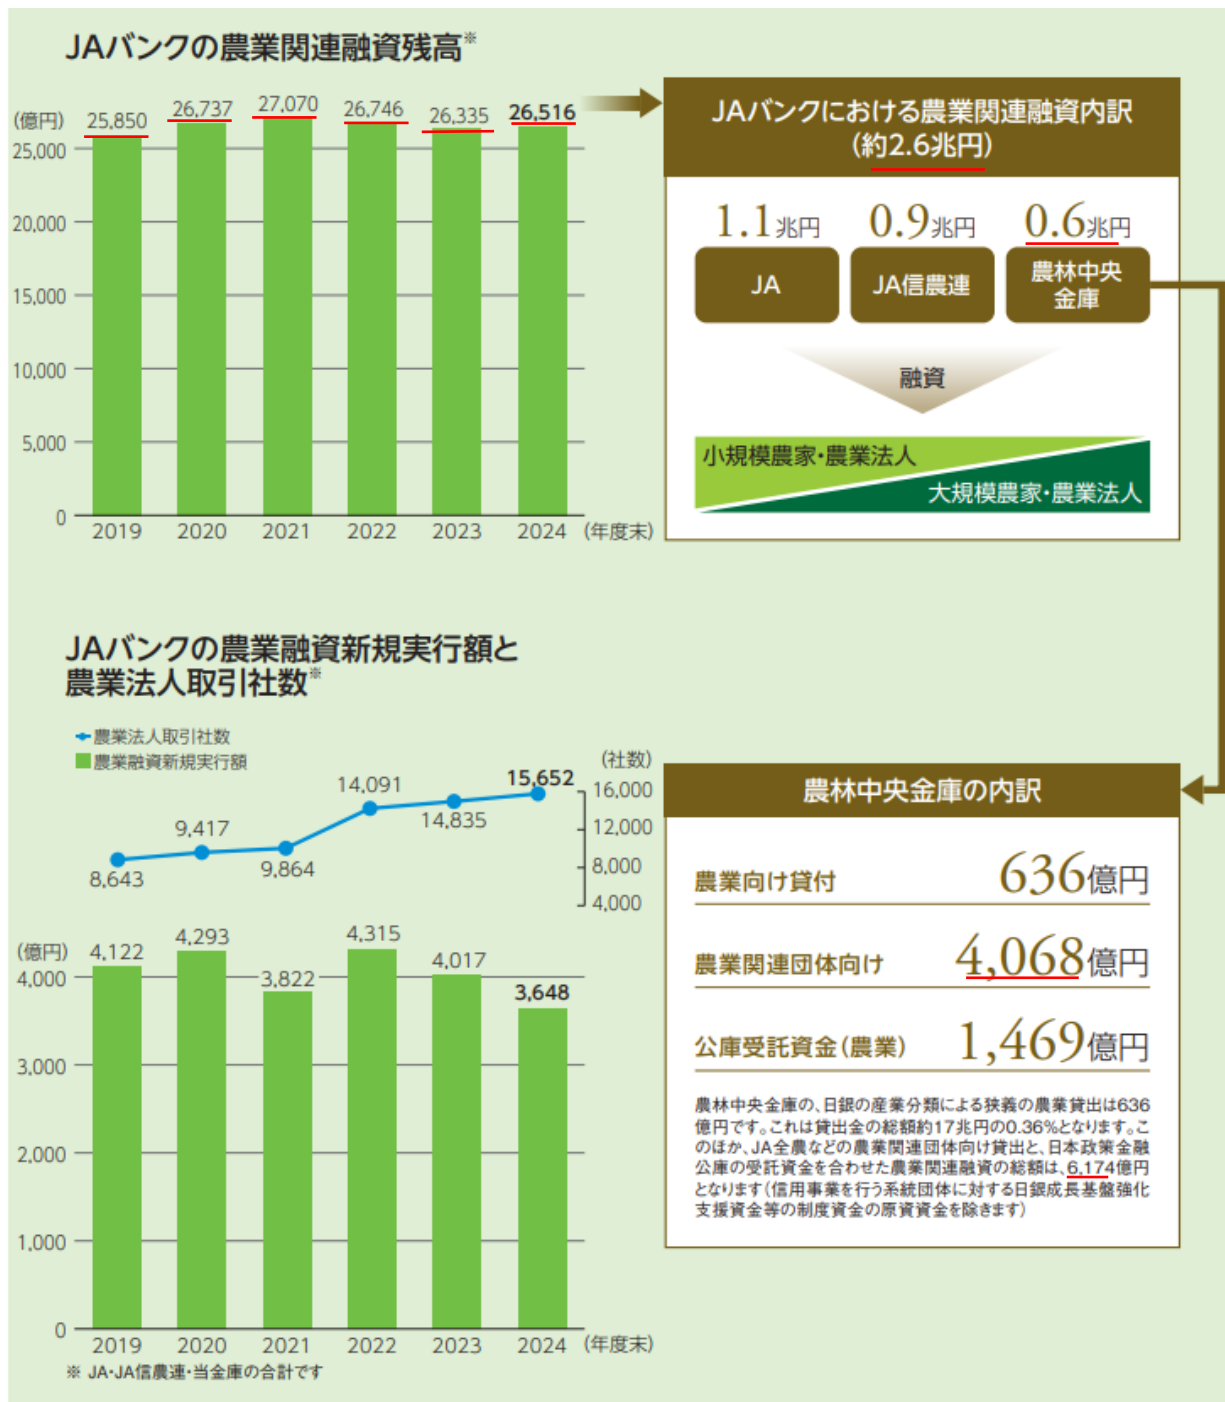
JAバンクの農業関連融資残高※

(億円)
25,000
20,000
15,000
10,000
5,000
0

25,850　26,737　27,070　26,746　26,335　26,516

2019　2020　2021　2022　2023　2024　(年度末)

JAバンクにおける農業関連融資内訳
(約2.6兆円)

1.1兆円　0.9兆円　0.6兆円

JA　JA信農連　農林中央金庫

融資

小規模農家・農業法人
大規模農家・農業法人

JAバンクの農業融資新規実行額と農業法人取引社数※

農業法人取引社数
農業融資新規実行額

(社数)
16,000
12,000
8,000
4,000

8,643　9,417　9,864　14,091　14,835　15,652

(億円)
4,000
3,000
2,000
1,000
0

4,122　4,293　3,822　4,315　4,017　3,648

2019　2020　2021　2022　2023　2024　(年度末)

※ JA・JA信農連・当金庫の合計です

農林中央金庫の内訳

農業向け貸付　636億円

農業関連団体向け　4,068億円

公庫受託資金(農業)　1,469億円

農林中央金庫の、日銀の産業分類による狭義の農業貸出は636億円です。これは貸出金の総額約17兆円の0.36%となります。このほか、JA全農などの農業関連団体向け貸出と、日本政策金融公庫の受託資金を合わせた農業関連融資の総額は、6,174億円となります(信用事業を行う系統団体に対する日銀成長基盤強化支援資金等の制度資金の原資資金を除きます)